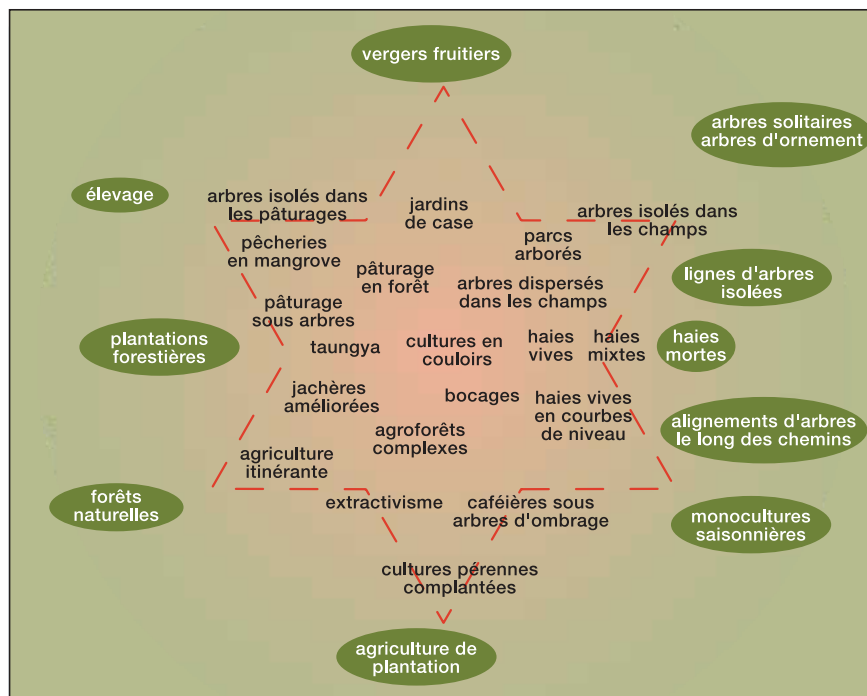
vergers fruitiers

arbres solitaires arbres d'ornement

élevage

arbres isolés dans les pâturages

jardins de case

arbres isolés dans les champs

parcs arborés

pêcheries en mangrove

pâturage en forêt

arbres dispersés dans les champs

lignes d'arbres isolées

pâturage sous arbres

plantations forestières

taungya

cultures en couloirs

haies vives

haies mixtes

haies mortes

jachères améliorées

bocages

haies vives en courbes de niveau

alignements d'arbres le long des chemins

agroforêts complexes

agriculture itinérante

forêts naturelles

extractivisme

caféières sous arbres d'ombrage

monocultures saisonnières

cultures pérennes complantées

agriculture de plantation